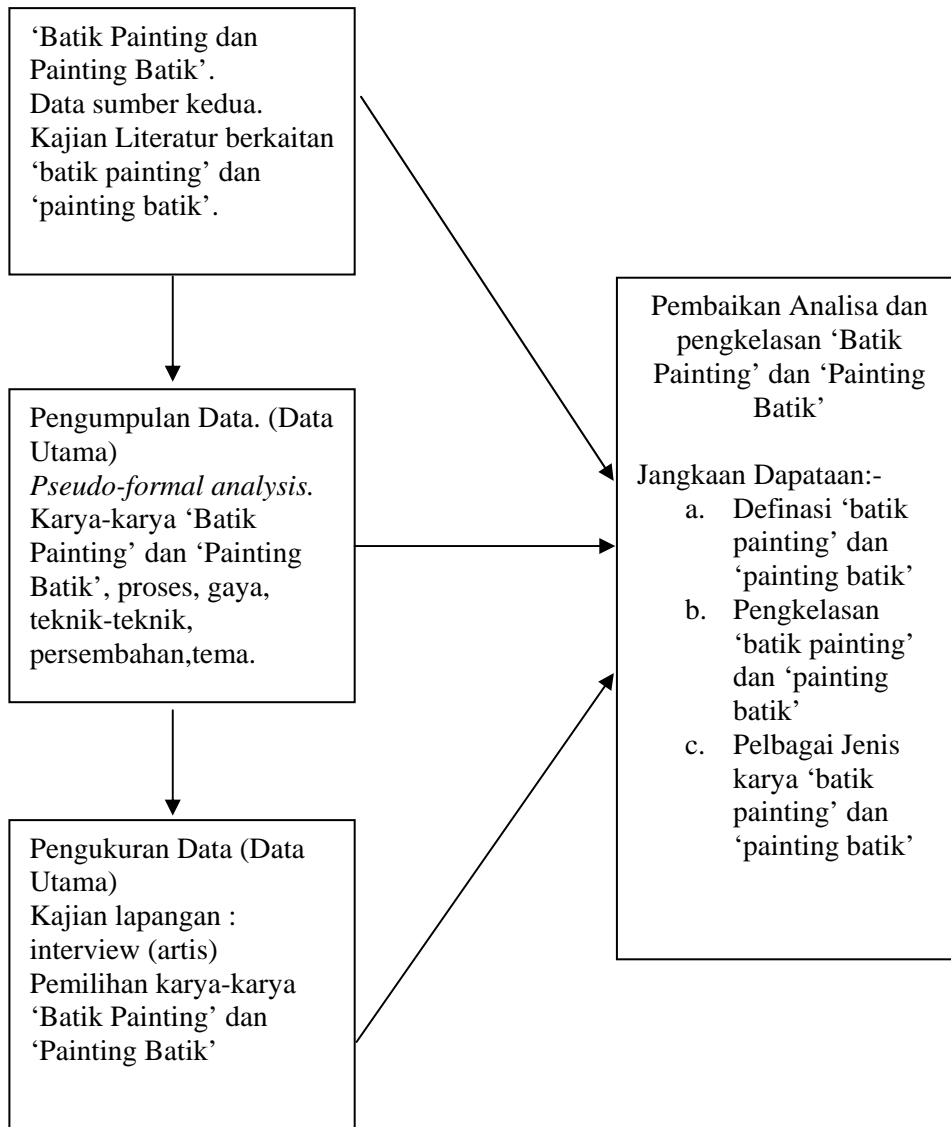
'Batik Painting dan Painting Batik'.
Data sumber kedua.
Kajian Literatur berkaitan 'batik painting' dan 'painting batik'.

Pengumpulan Data. (Data Utama)
*Pseudo-formal analysis.*
Karya-karya 'Batik Painting' dan 'Painting Batik', proses, gaya, teknik-teknik, persembahan,tema.

Pengukuran Data (Data Utama)
Kajian lapangan : interview (artis)
Pemilihan karya-karya 'Batik Painting' dan 'Painting Batik'

Pembaikan Analisa dan pengkelasan 'Batik Painting' dan 'Painting Batik'

Jangkaan Dapataan:-
a. Definasi 'batik painting' dan 'painting batik'
b. Pengkelasan 'batik painting' dan 'painting batik'
c. Pelbagai Jenis karya 'batik painting' dan 'painting batik'